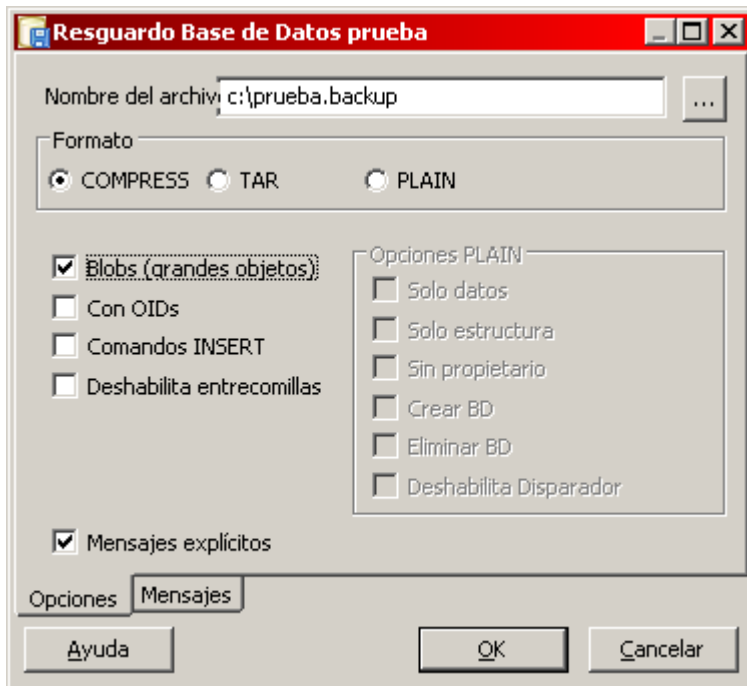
Resguardo Base de Datos prueba

Nombre del archivo c:\prueba.backup ...

Formato
COMPRESS TAR PLAIN

Blobs (grandes objetos)
Con OIDs
Comandos INSERT
Deshabilita entrecomillas

Opciones PLAIN
Solo datos
Solo estructura
Sin propietario
Crear BD
Eliminar BD
Deshabilita Disparador

Mensajes explícitos

Opciones Mensajes

Ayuda OK Cancelar